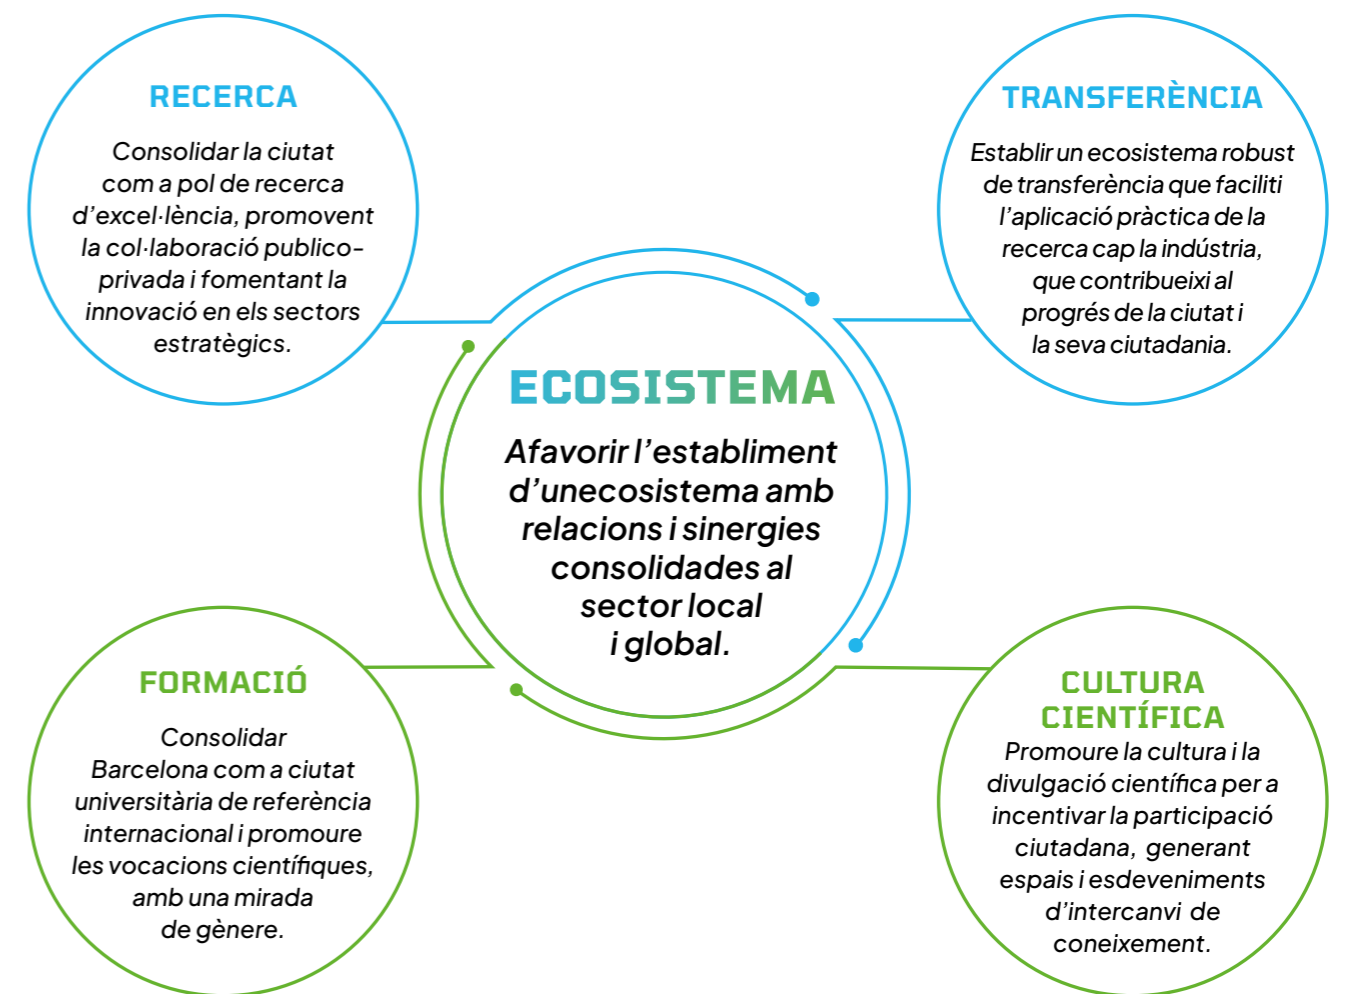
RECERCA

Consolidar la ciutat com a pol de recerca d’excel·lència, promovent la col·laboració publico-privada i fomentant la innovació en els sectors estratègics.

TRANSFERÈNCIA

Establir un ecosistema robust de transferència que faciliti l’aplicació pràctica de la recerca cap la indústria, que contribueixi al progrés de la ciutat i la seva ciutadania.

ECOSISTEMA

Afavorir l’establiment d’unecosistema amb relacions i sinergies consolidades al sector local i global.

FORMACIÓ

Consolidar Barcelona com a ciutat universitària de referència internacional i promoure les vocacions científiques, amb una mirada de gènere.

CULTURA CIENTÍFICA

Promoure la cultura i la divulgació científica per a incentivar la participació ciutadana, generant espais i esdeveniments d’intercanvi de coneixement.